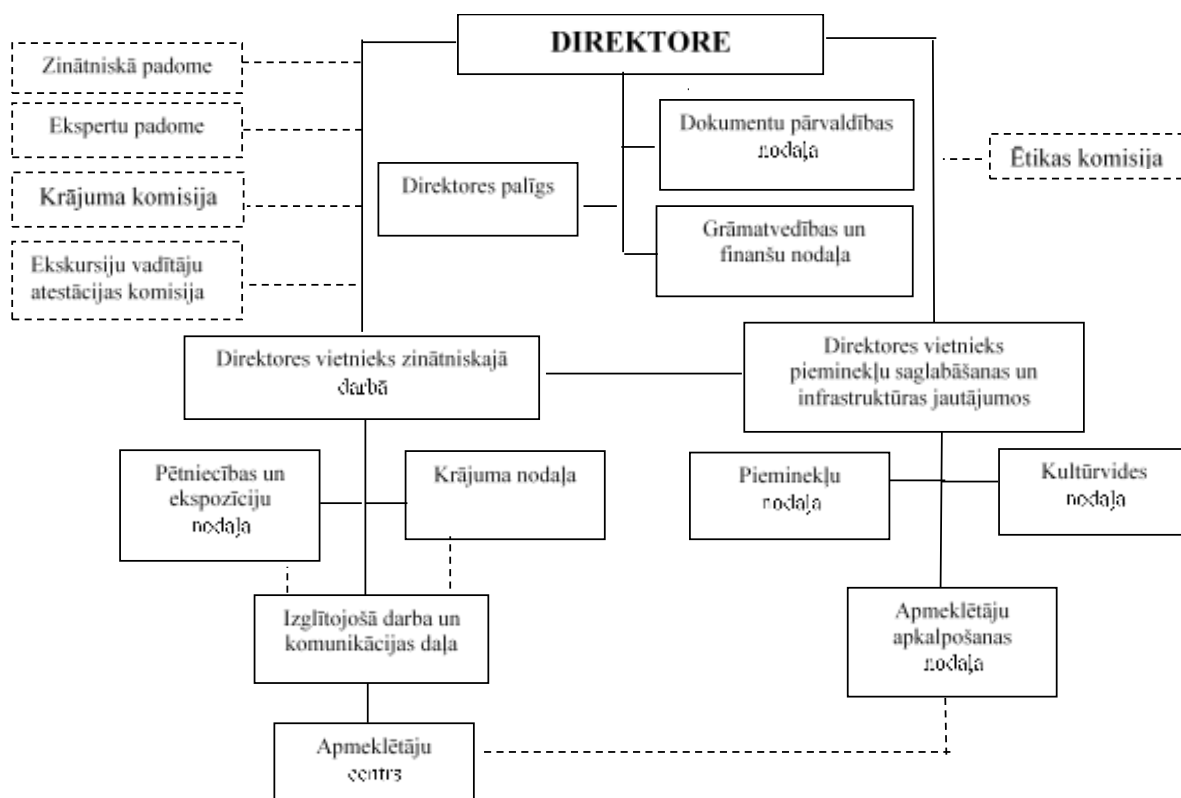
DIREKTORE

Zinātniskā padome

Ekspertu padome

Krājuma komisija

Ekskursiju vadītāju atestācijas komisija

Direktores palīgs

Dokumentu pārvaldības nodaļa

Grāmatvedības un finanšu nodaļa

Ētikas komisija

Direktores vietnieks zinātniskajā darbā

Direktores vietnieks pieminekļu saglabāšanas un infrastruktūras jautājumos

Pētniecības un ekspozīciju nodaļa

Krājuma nodaļa

Pieminekļu nodaļa

Kultūrvides nodaļa

Izglītojošā darba un komunikācijas daļa

Apmeklētāju apkalpošanas nodaļa

Apmeklētāju centrs